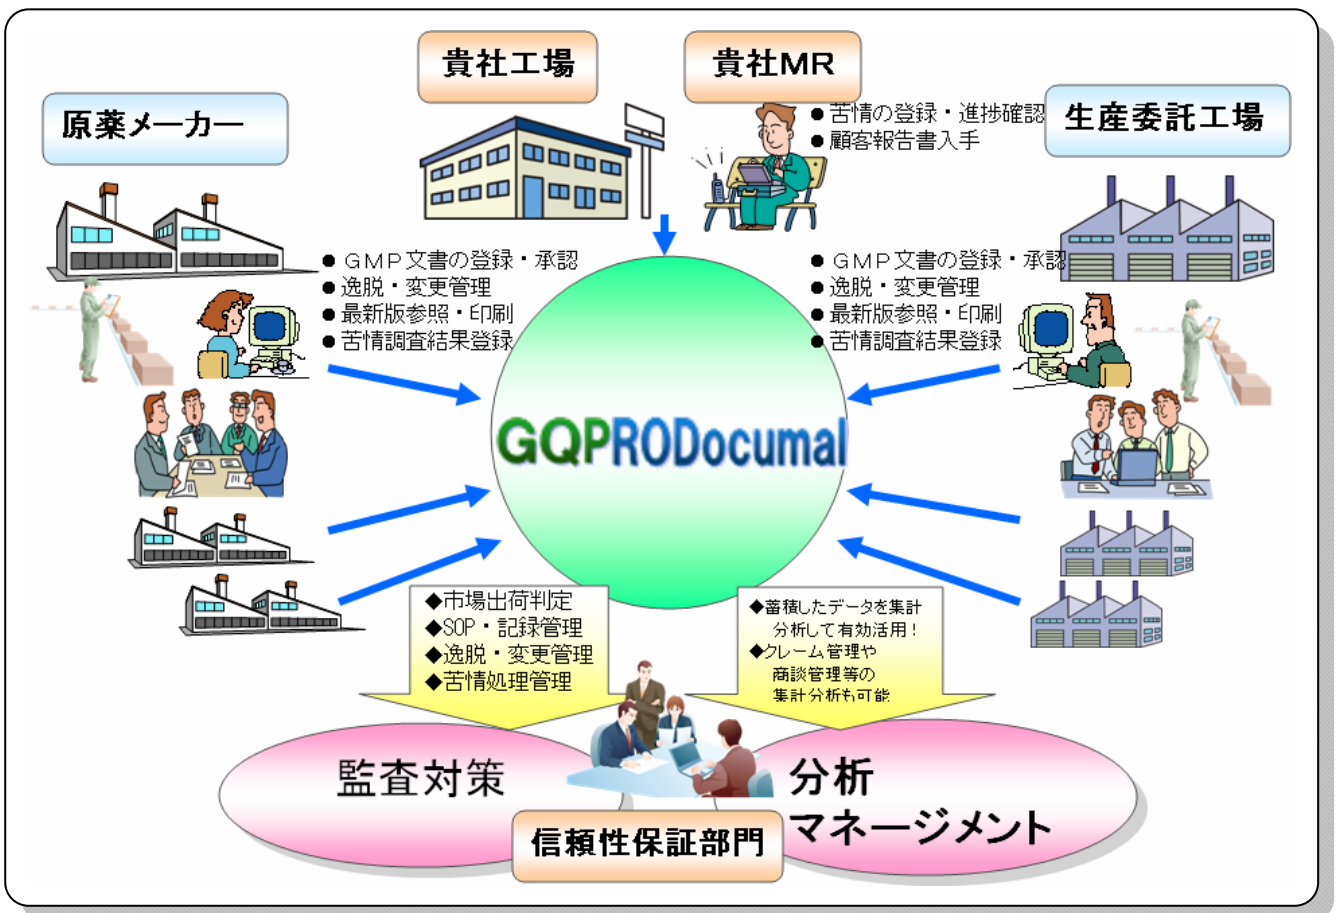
貴社工場

貴社MR

●苦情の登録・進捗確認
●顧客報告書入手

原薬メーカー

生産委託工場

●ＧＭＰ文書の登録・承認
●逸脱・変更管理
●最新版参照・印刷
●苦情調査結果登録

●ＧＭＰ文書の登録・承認
●逸脱・変更管理
●最新版参照・印刷
●苦情調査結果登録

GQPRODocumal

◆市場出荷判定
◆SOP・記録管理
◆逸脱・変更管理
◆苦情処理管理

◆蓄積したデータを集計分析して有効活用！
◆クレーム管理や商談管理等の集計分析も可能

監査対策

分析
マネージメント

信頼性保証部門